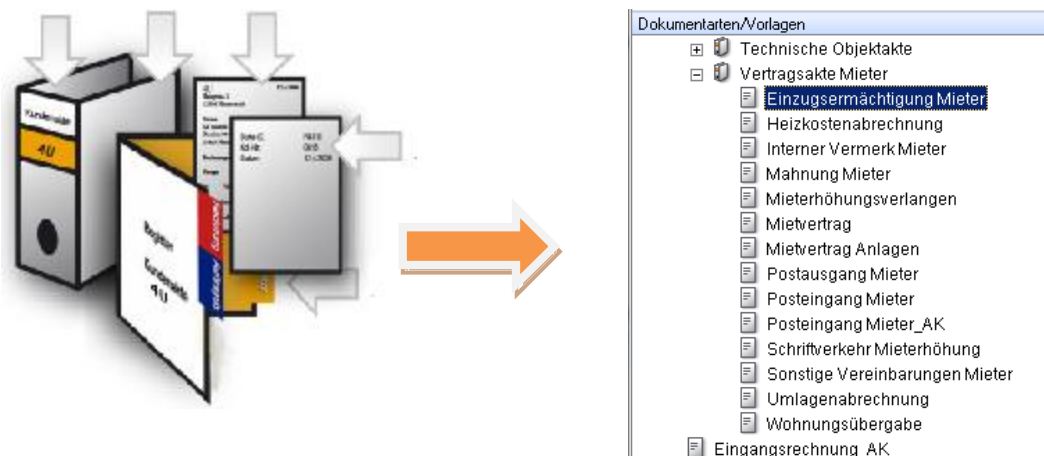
Kundenakte
4U

Register
Kundenakte
4U

Dokumentarten/Vorlagen
Technische Objektakte
Vertragsakte Mieter
Einzugsermächtigung Mieter
Heizkostenabrechnung
Interner Vermerk Mieter
Mahnung Mieter
Mieterhöhungsverlangen
Mietvertrag
Mietvertrag Anlagen
Postausgang Mieter
Posteingang Mieter
Posteingang Mieter_AK
Schriftverkehr Mieterhöhung
Sonstige Vereinbarungen Mieter
Umlagenabrechnung
Wohnungsübergabe
Eingangsrechnung_AK